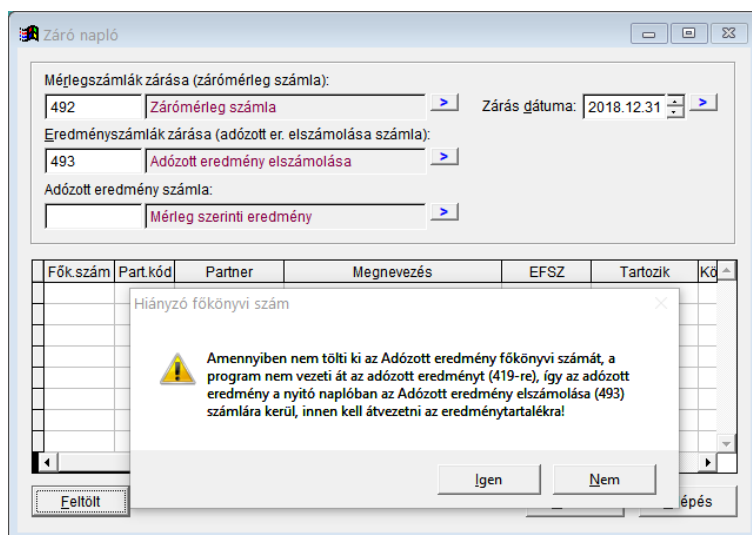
Záró napló

Mérlegszámlák zárása (zárómérleg számla):

492 | Zárómérleg számla | >

Zárás dátuma: 2018.12.31 >

Eredményszámlák zárása (adózott er. elszámolása számla):

493 | Adózott eredmény elszámolása | >

Adózott eredmény számla:

Mérleg szerinti eredmény | >

| Fők.szám | Part.kód | Partner | Megnevezés | EFSZ | Tartozik | Kö |
|---|---|---|---|---|---|---|

Hiányzó főkönyvi szám

Amennyiben nem tölti ki az Adózott eredmény főkönyvi számát, a program nem vezeti át az adózott eredményt (419-re), így az adózott eredmény a nyitó naplóban az Adózott eredmény elszámolása (493) számlára kerül, innen kell átvezetni az eredménytartalékra!

Igen | Nem

Feltölt

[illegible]épés